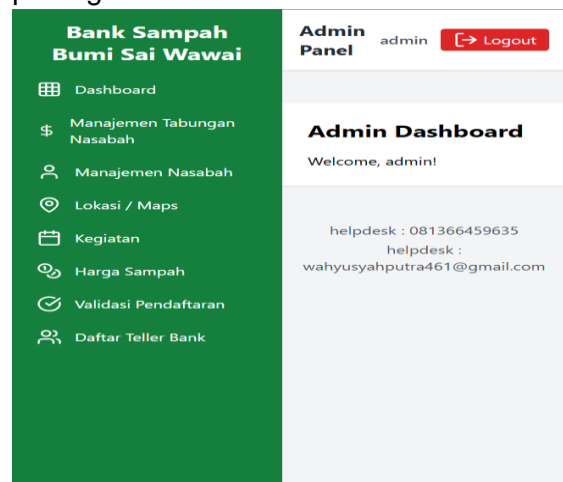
Bank Sampah Bumi Sai Wawai

Dashboard

$ Manajemen Tabungan Nasabah

Manajemen Nasabah

Lokasi / Maps

Kegiatan

Harga Sampah

Validasi Pendaftaran

Daftar Teller Bank

Admin Panel

admin

Logout

Admin Dashboard

Welcome, admin!

helpdesk : 081366459635

helpdesk : wahyusyahputra461@gmail.com